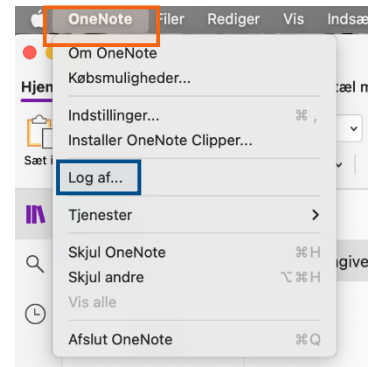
OneNote Filer Rediger Vis Indsæ

Hjem

Sæt i

Om OneNote
Købsmuligheder...

Indstillinger... ⌘ ,
Installer OneNote Clipper...

Log af...

Tjenester >

Skjul OneNote ⌘H
Skjul andre ⌥⌘H
Vis alle

Afslut OneNote ⌘Q

æl m

give